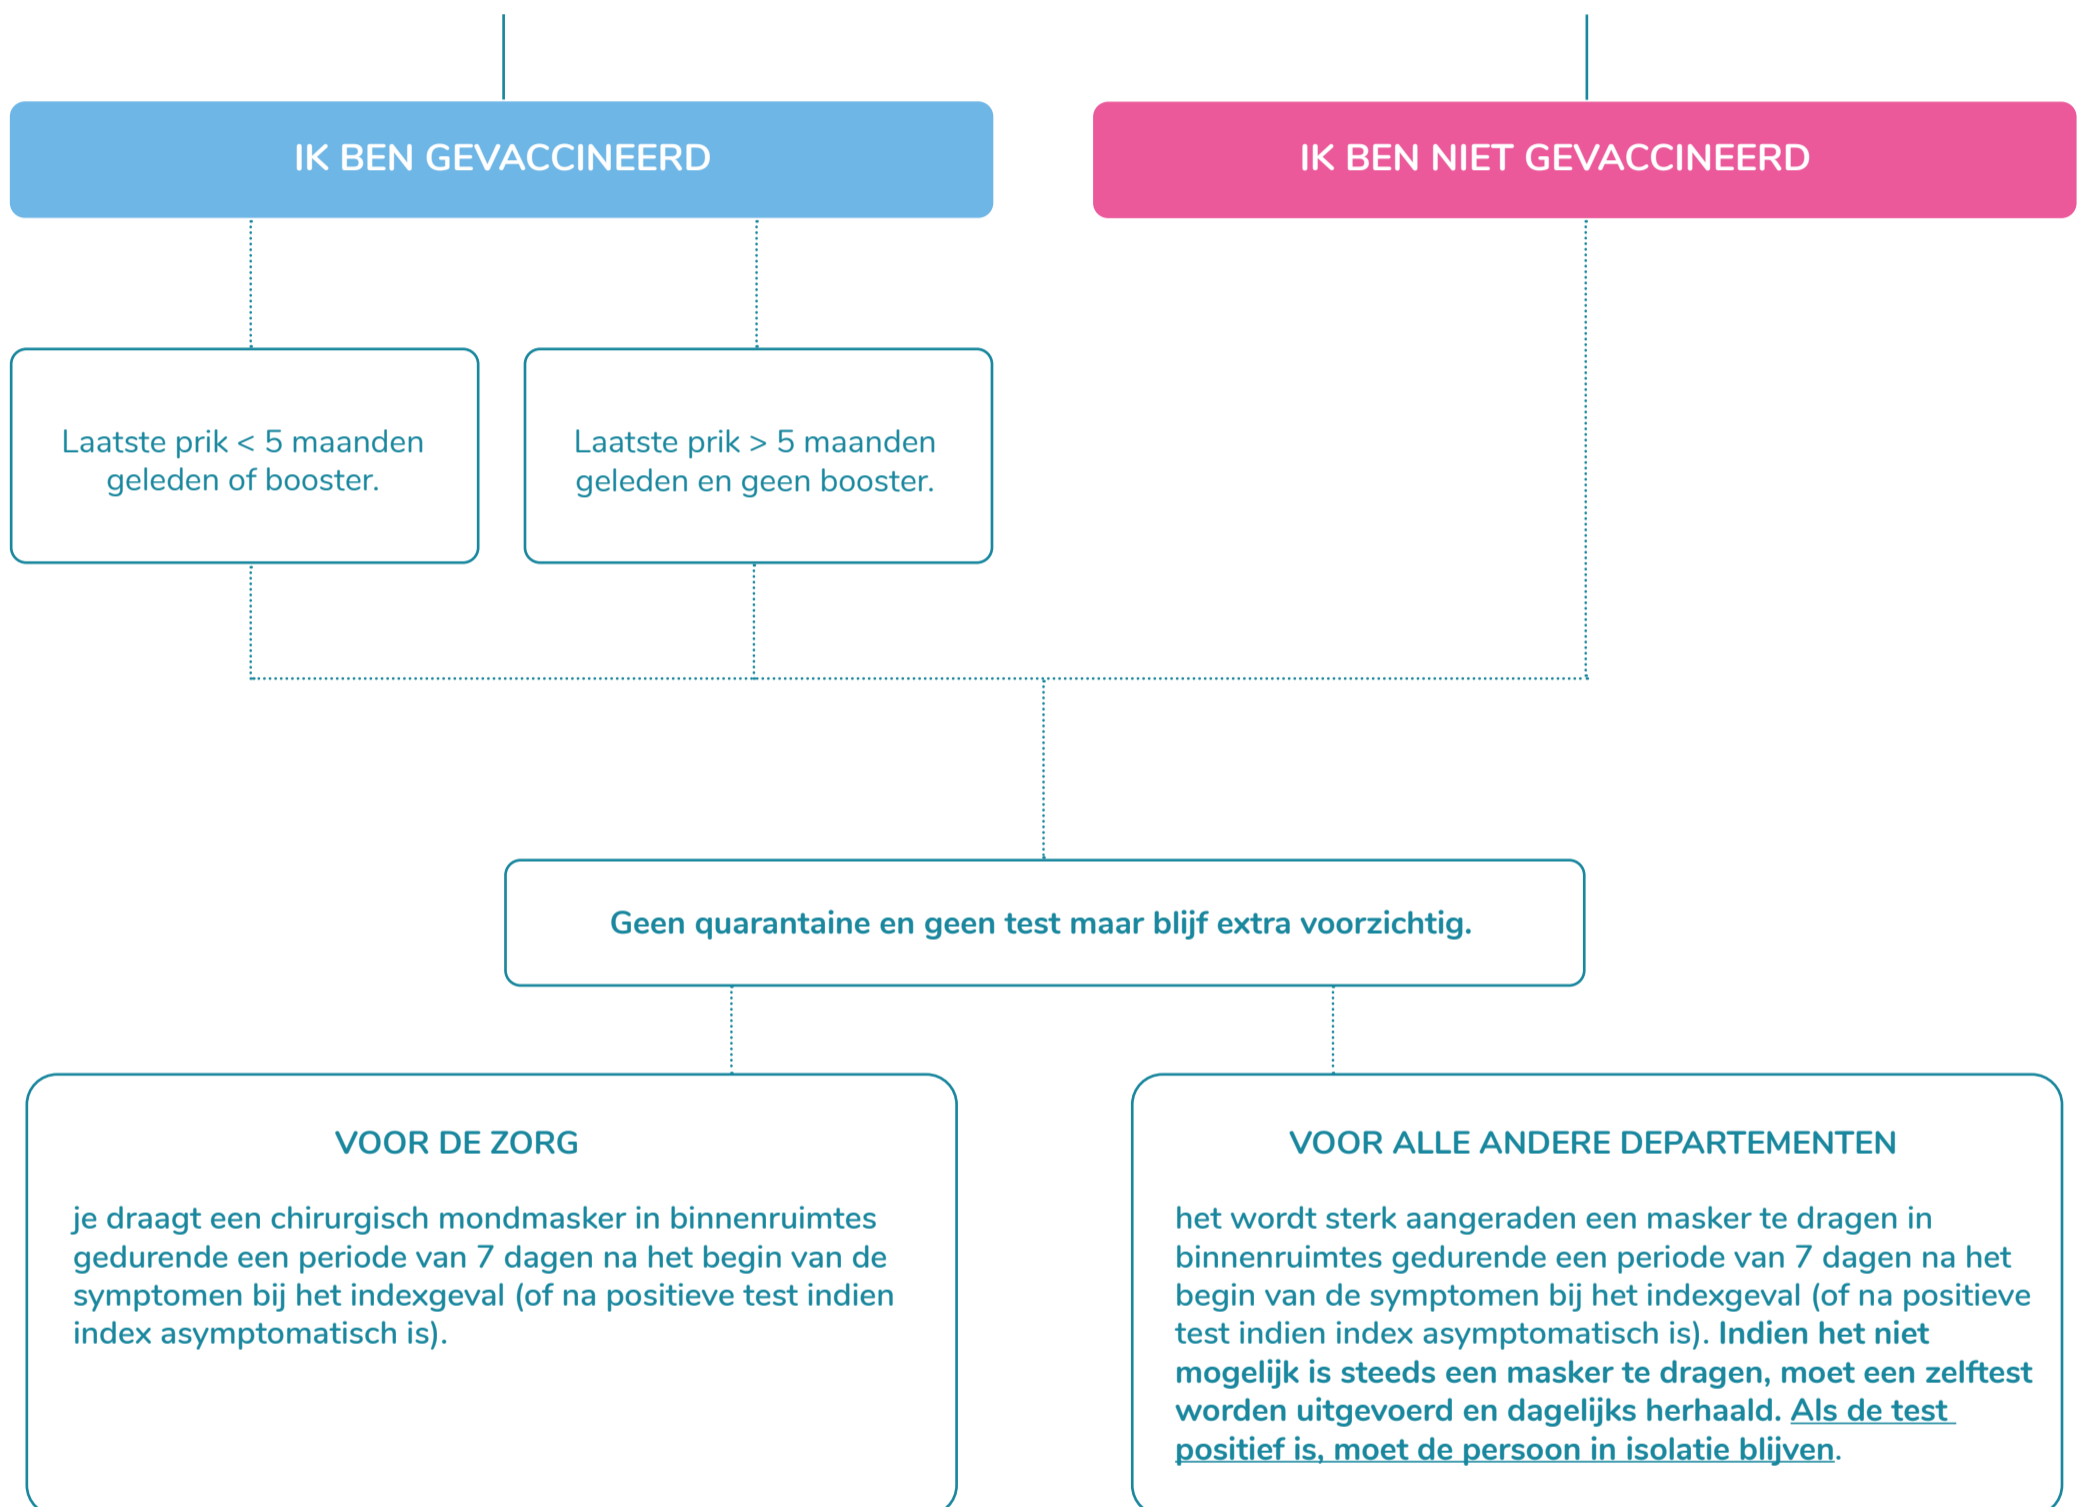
IK BEN GEVACCINEERD

IK BEN NIET GEVACCINEERD

Laatste prik < 5 maanden geleden of booster.

Laatste prik > 5 maanden geleden en geen booster.

Geen quarantaine en geen test maar blijf extra voorzichtig.

VOOR DE ZORG

je draagt een chirurgisch mondmasker in binnenruimtes gedurende een periode van 7 dagen na het begin van de symptomen bij het indexgeval (of na positieve test indien index asymptomatisch is).

VOOR ALLE ANDERE DEPARTEMENTEN

het wordt sterk aangeraden een masker te dragen in binnenruimtes gedurende een periode van 7 dagen na het begin van de symptomen bij het indexgeval (of na positieve test indien index asymptomatisch is). Indien het niet mogelijk is steeds een masker te dragen, moet een zelftest worden uitgevoerd en dagelijks herhaald. Als de test positief is, moet de persoon in isolatie blijven.